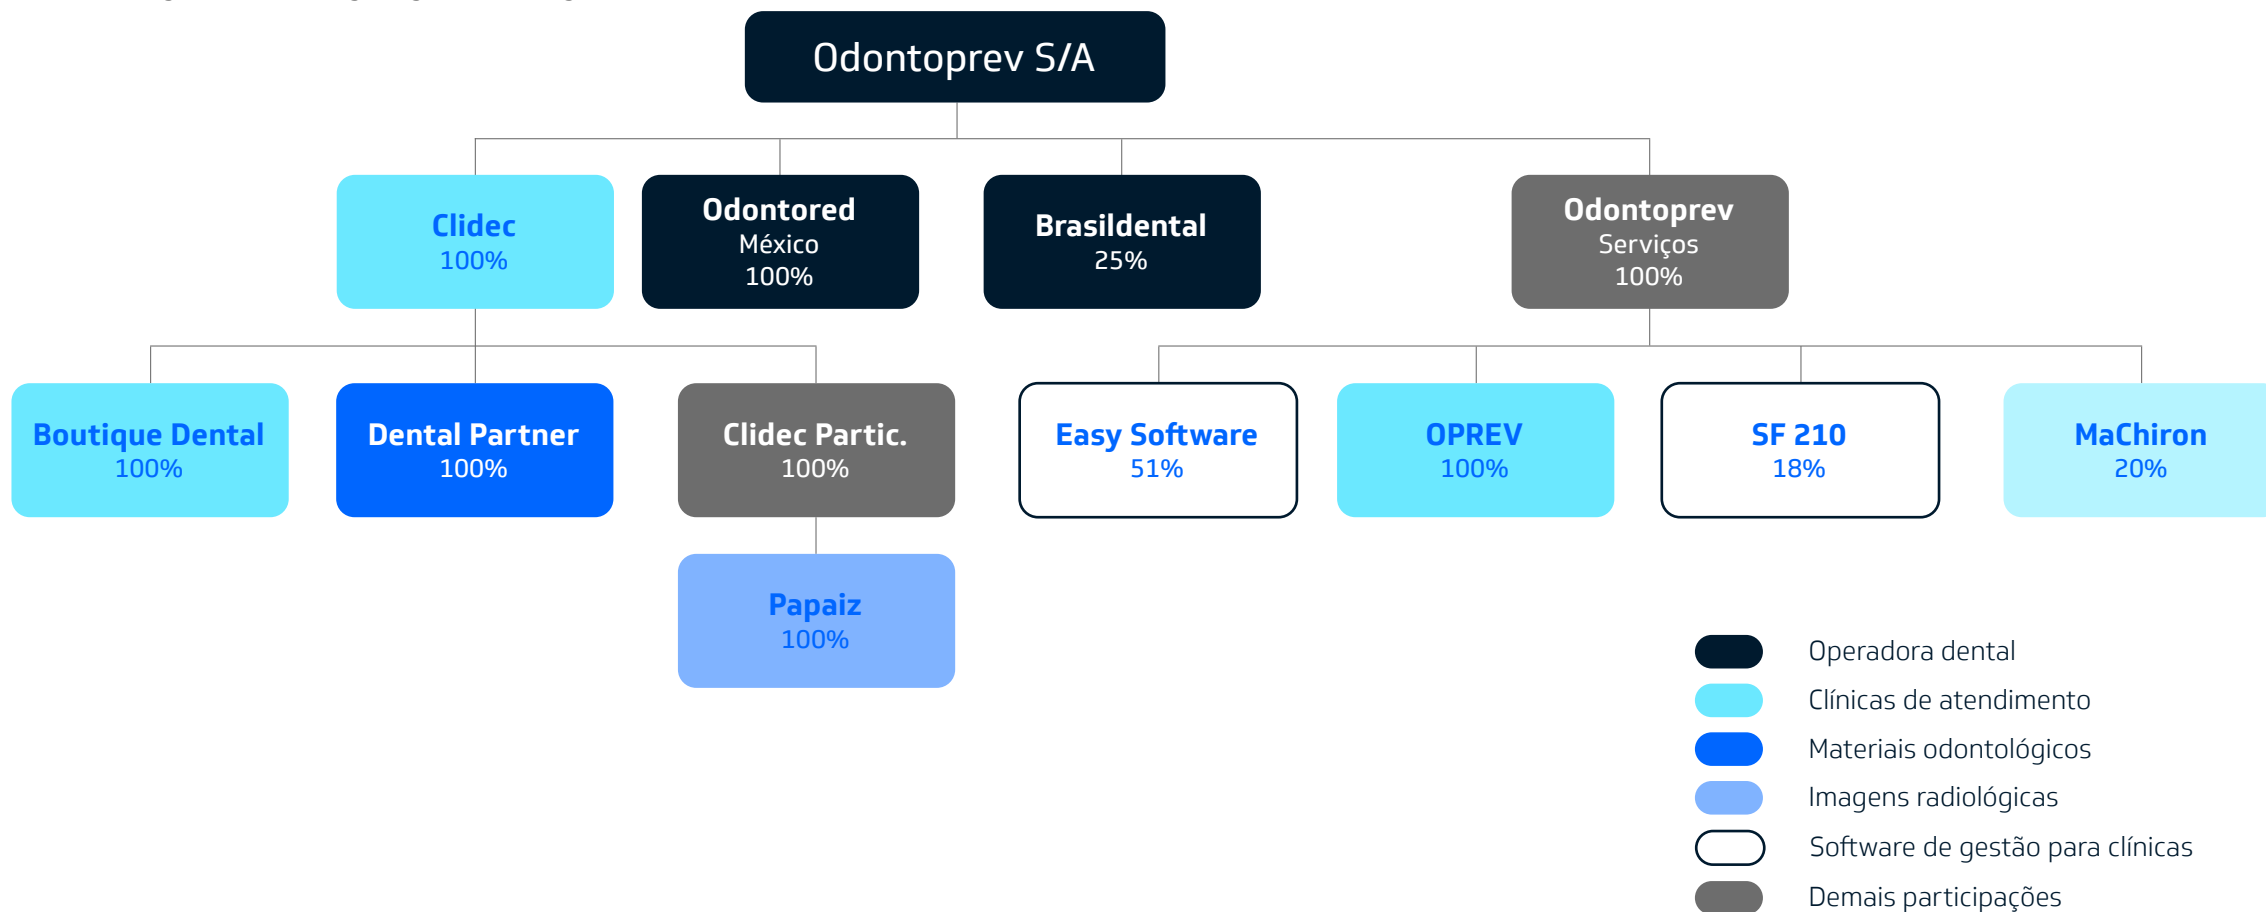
Odontoprev S/A

Clidec
100%

Odontored
México
100%

Brasildental
25%

Odontoprev
Serviços
100%

Boutique Dental
100%

Dental Partner
100%

Clidec Partic.
100%

Easy Software
51%

OPREV
100%

SF 210
18%

MaChiron
20%

Papaiz
100%

Operadora dental
Clínicas de atendimento
Materiais odontológicos
Imagens radiológicas
Software de gestão para clínicas
Demais participações